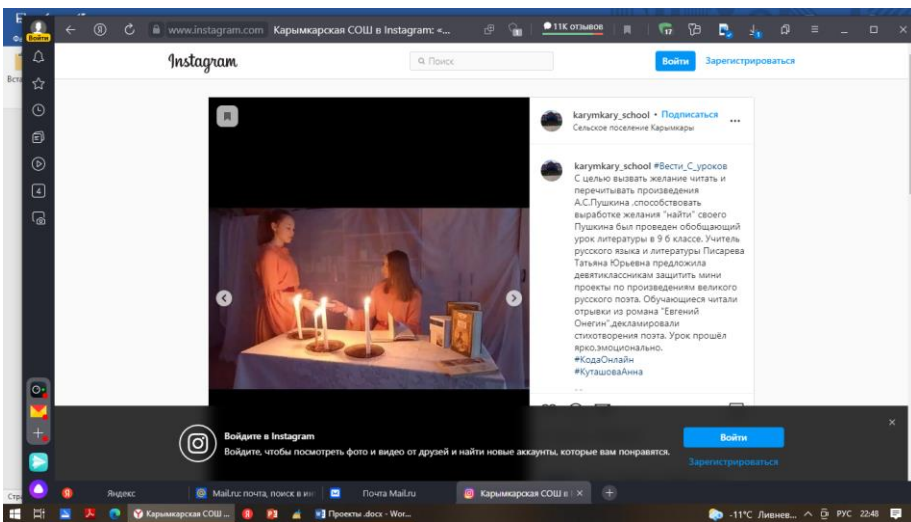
Войти

www.instagram.com Карымкарская СОШ в Instagram: «...

11К отзывов

Instagram

Поиск

Войти

Зарегистрироваться

karymkary_school • Подписаться
Сельское поселение Карымкары

karymkary_school #Вести_С_уроков
С целью вызвать желание читать и перечитывать произведения А.С.Пушкина ,способствовать выработке желания "найти" своего Пушкина был проведен обобщающий урок литературы в 9 б классе. Учитель русского языка и литературы Писарева Татьяна Юрьевна предложила девятиклассникам защитить мини проекты по произведениям великого русского поэта. Обучающиеся читали отрывки из романа "Евгений Онегин",декламировали стихотворения поэта. Урок прошёл ярко,эмоционально.
#КодаОнлайн
#КуташоваАнна

Войдите в Instagram
Войдите, чтобы посмотреть фото и видео от друзей и найти новые аккаунты, которые вам понравятся.

Войти

Зарегистрироваться

Яндекс

Mail.ru: почта, поиск в ин

Почта Mail.ru

Карымкарская СОШ в I

Карымкарская СОШ ...

Проекты .docx - Wor...

-11°C Ливнев...

РУС 22:48